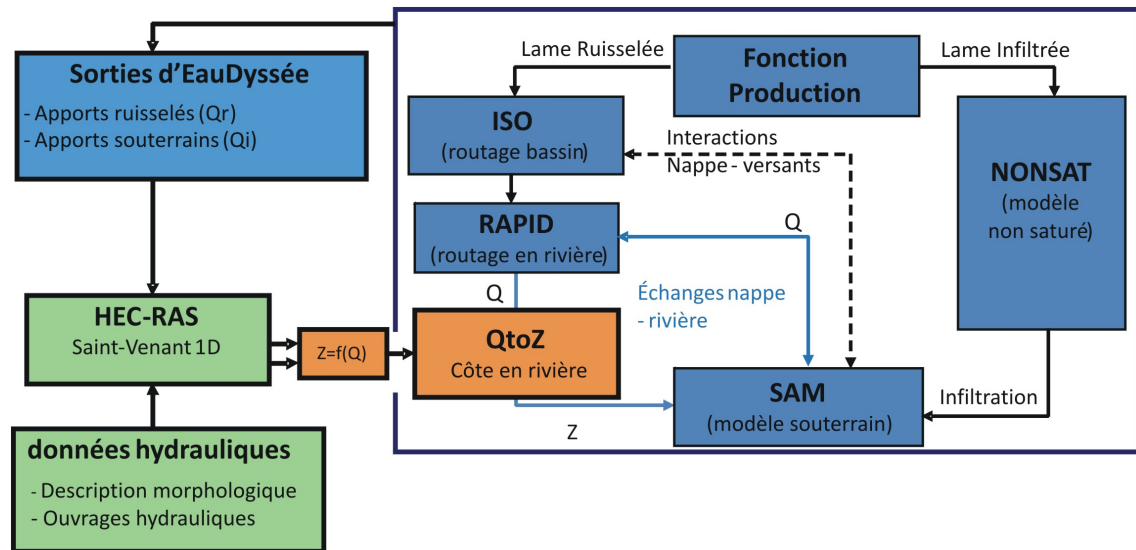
Sorties d'EauDyssée
- Apports ruisselés (Qr)
- Apports souterrains (Qi)

HEC-RAS
Saint-Venant 1D

Z=f(Q)

données hydrauliques
- Description morphologique
- Ouvrages hydrauliques

Lame Ruisselée

Fonction Production

Lame Infiltrée

ISO
(routage bassin)

Interactions
Nappe - versants

NONSAT
(modèle non saturé)

RAPID
(routage en rivière)

Q

Q

Échanges nappe - rivière

QtoZ
Côte en rivière

SAM
(modèle souterrain)

Infiltration

Z